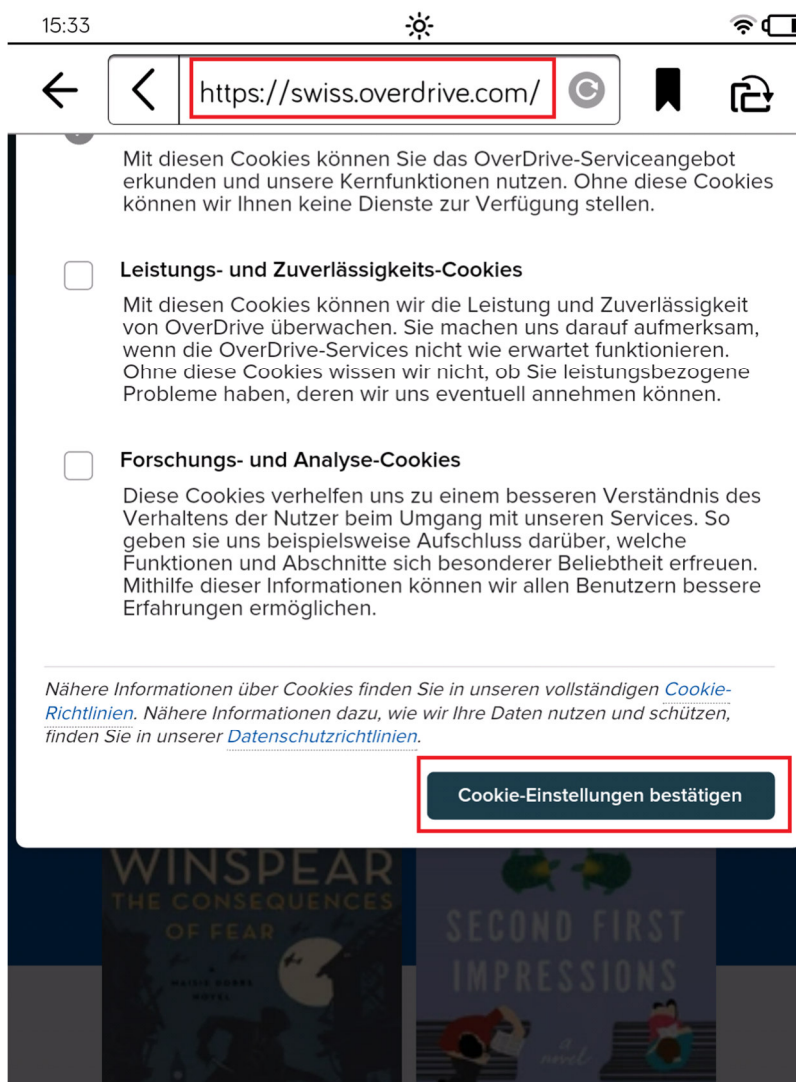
15:33

https://swiss.overdrive.com/

Mit diesen Cookies können Sie das OverDrive-Serviceangebot erkunden und unsere Kernfunktionen nutzen. Ohne diese Cookies können wir Ihnen keine Dienste zur Verfügung stellen.

Leistungs- und Zuverlässigkeits-Cookies

Mit diesen Cookies können wir die Leistung und Zuverlässigkeit von OverDrive überwachen. Sie machen uns darauf aufmerksam, wenn die OverDrive-Services nicht wie erwartet funktionieren. Ohne diese Cookies wissen wir nicht, ob Sie leistungsbezogene Probleme haben, deren wir uns eventuell annehmen können.

Forschungs- und Analyse-Cookies

Diese Cookies verhelfen uns zu einem besseren Verständnis des Verhaltens der Nutzer beim Umgang mit unseren Services. So geben sie uns beispielsweise Aufschluss darüber, welche Funktionen und Abschnitte sich besonderer Beliebtheit erfreuen. Mithilfe dieser Informationen können wir allen Benutzern bessere Erfahrungen ermöglichen.

Nähere Informationen über Cookies finden Sie in unseren vollständigen Cookie-Richtlinien. Nähere Informationen dazu, wie wir Ihre Daten nutzen und schützen, finden Sie in unserer Datenschutzrichtlinien.

Cookie-Einstellungen bestätigen

WINSPEAR
THE CONSEQUENCES OF FEAR
A MAISIE DOBBS NOVEL

SECOND FIRST IMPRESSIONS
a novel